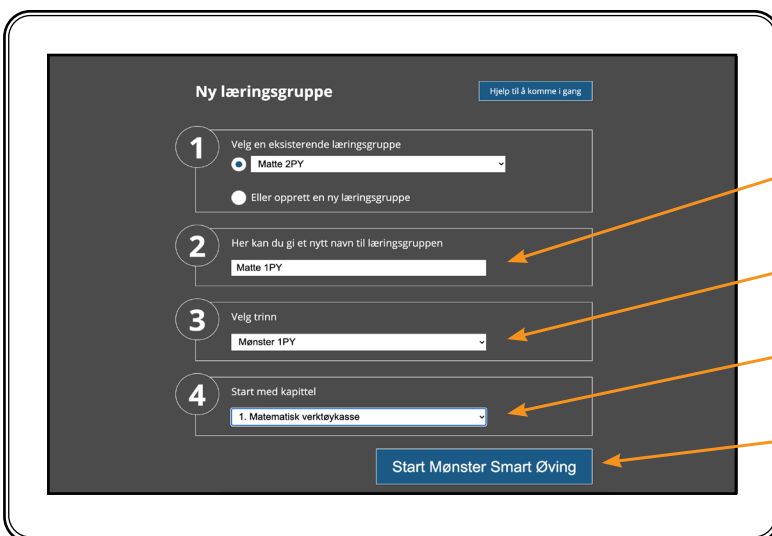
Ny læringsgruppe

Hjelp til å komme i gang

1
Velg en eksisterende læringsgruppe
Matte 2PY
Eller opprett en ny læringsgruppe

2
Her kan du gi et nytt navn til læringsgruppen
Matte 1PY

3
Velg trinn
Mønster 1PY

4
Start med kapittel
1. Matematisk verktøykasse

Start Mønster Smart Øving